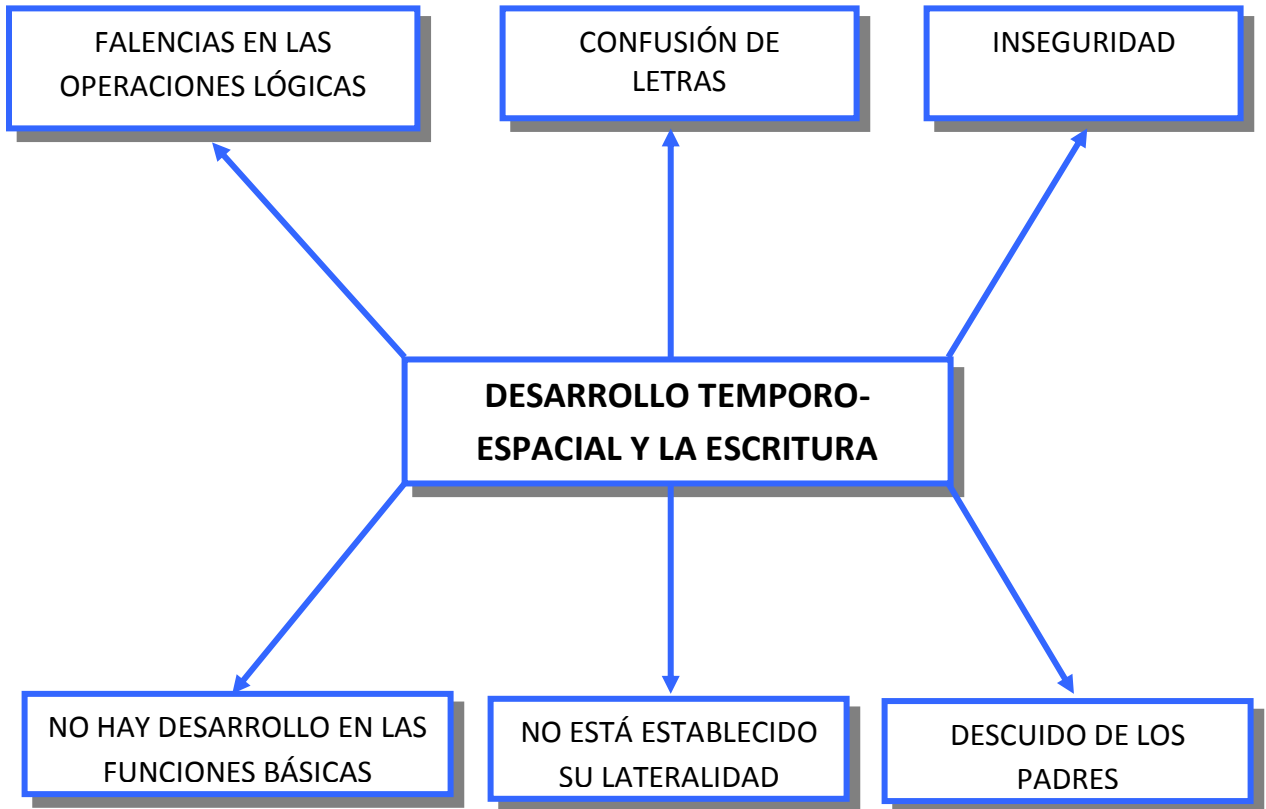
FALENCIAS EN LAS OPERACIONES LÓGICAS

CONFUSIÓN DE LETRAS

INSEGURIDAD

DESARROLLO TEMPORO-ESPACIAL Y LA ESCRITURA

NO HAY DESARROLLO EN LAS FUNCIONES BÁSICAS

NO ESTÁ ESTABLECIDO SU LATERALIDAD

DESCUIDO DE LOS PADRES